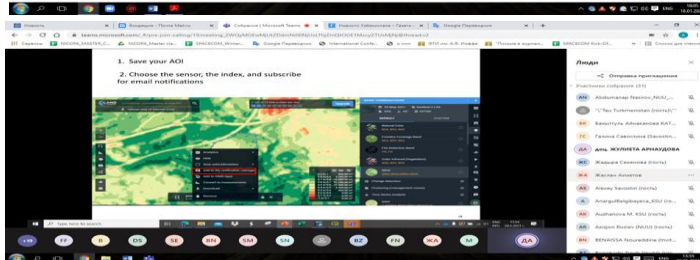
1. Save your AOI

2. Choose the sensor, the index, and subscribe for email notifications

Люди

Отправка приглашения

Участники собрания (31)

Abdumanap Nasnon_NUU(...

Bauyrzhan Ahmadzhanov KAT...

Газиза Савилона (Гость)

доц. ЖУЛИЕТА АРНАУДОВА

Жадыра Сеилова (гость)

Жаслан Ахметов

Alexey Sacalnin (гость)

Anargul Belgibayeva_KSU (Гость)

Audhanova M. KSU (гость)

Azizjon Ruzien (NUU) (гость)

BENAISSA Noureddine (Invit...

FF

B

DS

SE

BN

SM

SN

BZ

FN

ЖА

M

ДА

ENG